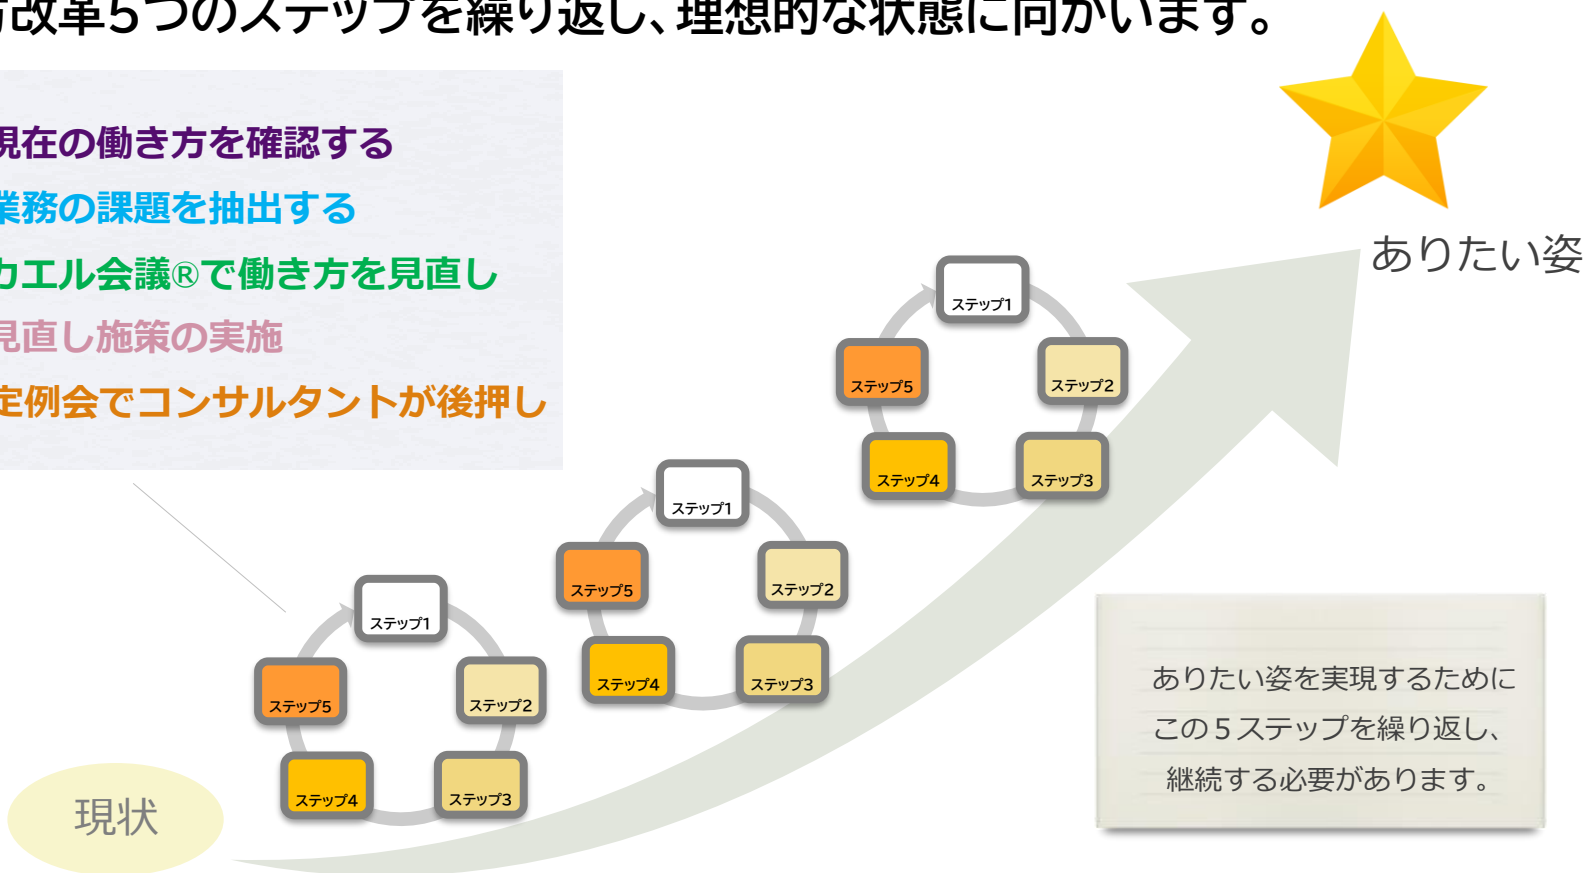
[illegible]改革5つのステップを繰り返し、理想的な状態に向かいます。

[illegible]現在の働き方を確認する
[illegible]業務の課題を抽出する
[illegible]カエル会議®で働き方を見直し
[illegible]見直し施策の実施
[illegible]定例会でコンサルタントが後押し

ありたい姿

ステップ1
ステップ2
ステップ3
ステップ4
ステップ5

ステップ1
ステップ2
ステップ3
ステップ4
ステップ5

ステップ1
ステップ2
ステップ3
ステップ4
ステップ5

現状

ありたい姿を実現するために
この５ステップを繰り返し、
継続する必要があります。